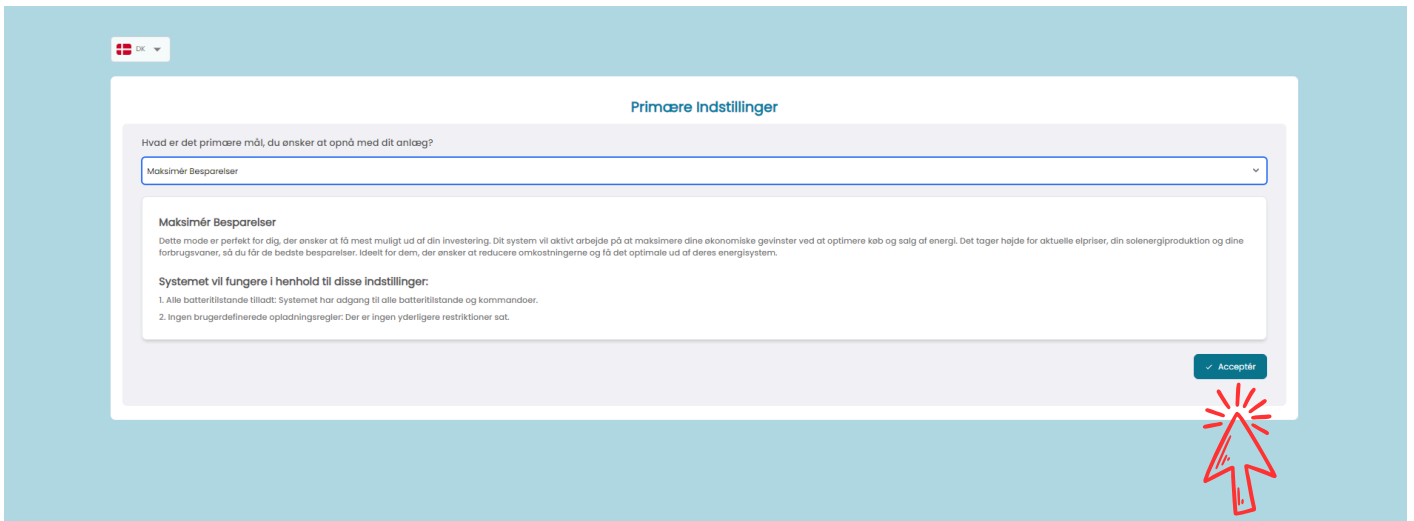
DK

Primære Indstillinger

Hvad er det primære mål, du ønsker at opnå med dit anlæg?

Maksimér Besparelser

Maksimér Besparelser

Dette mode er perfekt for dig, der ønsker at få mest muligt ud af din investering. Dit system vil aktivt arbejde på at maksimere dine økonomiske gevinster ved at optimere køb og salg af energi. Det tager højde for aktuelle elpriser, din solenergiproduktion og dine forbrugsvaner, så du får de bedste besparelser. Ideelt for dem, der ønsker at reducere omkostningerne og få det optimale ud af deres energisystem.

Systemet vil fungere i henhold til disse indstillinger:

1. Alle batteritilstande tilladt: Systemet har adgang til alle batteritilstande og kommandoer.

2. Ingen brugerdefinerede opladningsregler: Der er ingen yderligere restriktioner sat.

✓ Acceptér